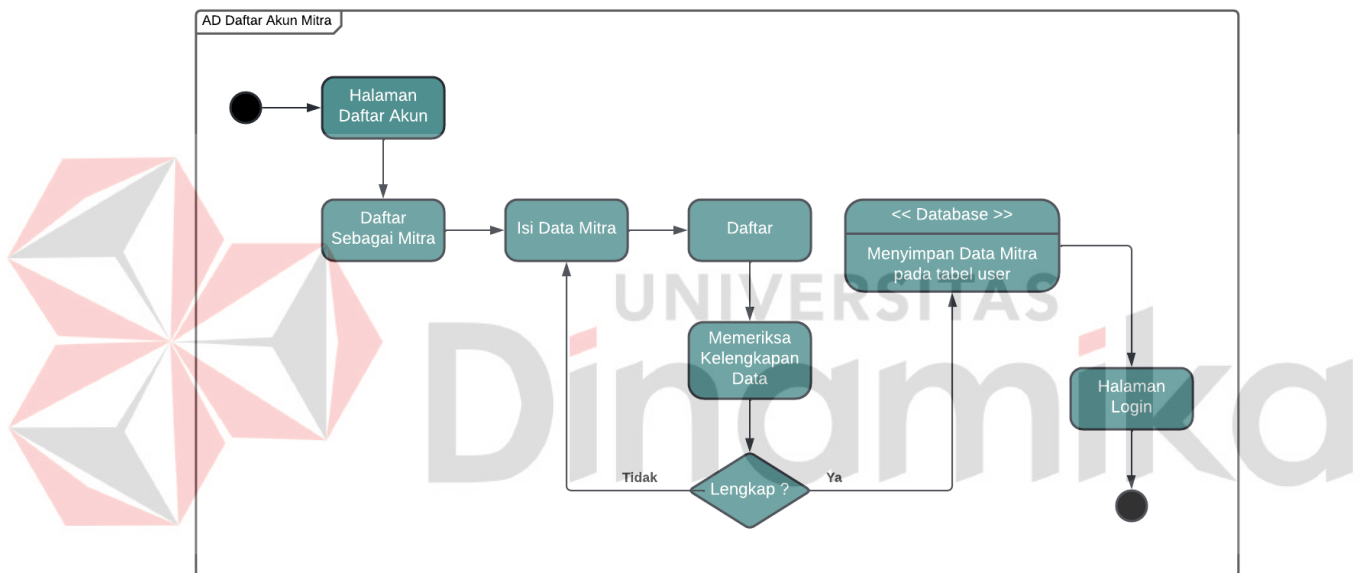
AD Daftar Akun Mitra

Halaman Daftar Akun

Daftar Sebagai Mitra

Isi Data Mitra

Daftar

<< Database >>

Menyimpan Data Mitra pada tabel user

Memeriksa Kelengkapan Data

Halaman Login

Tidak

Lengkap ?

Ya

UNIVERSITAS

Dinamika